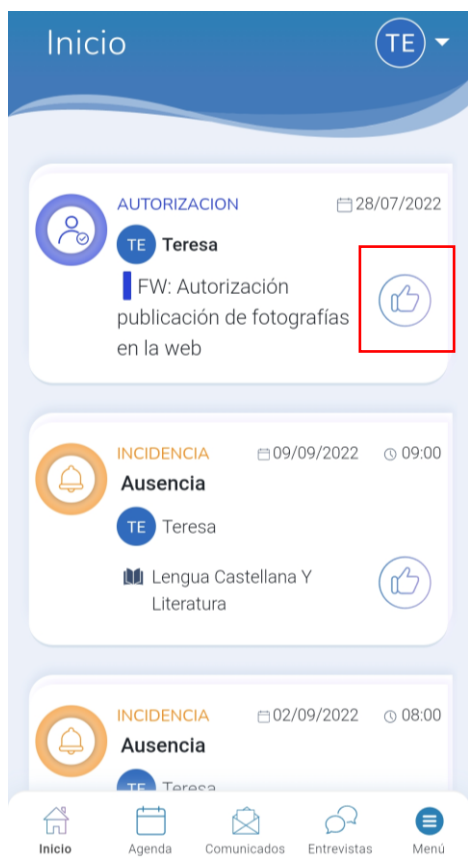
Inicio

TE

AUTORIZACION 28/07/2022

TE Teresa

FW: Autorización publicación de fotografías en la web

INCIDENCIA 09/09/2022 09:00

Ausencia

TE Teresa

Lengua Castellana Y Literatura

INCIDENCIA 02/09/2022 08:00

Ausencia

TE Teresa

Inicio Agenda Comunicados Entrevistas Menú